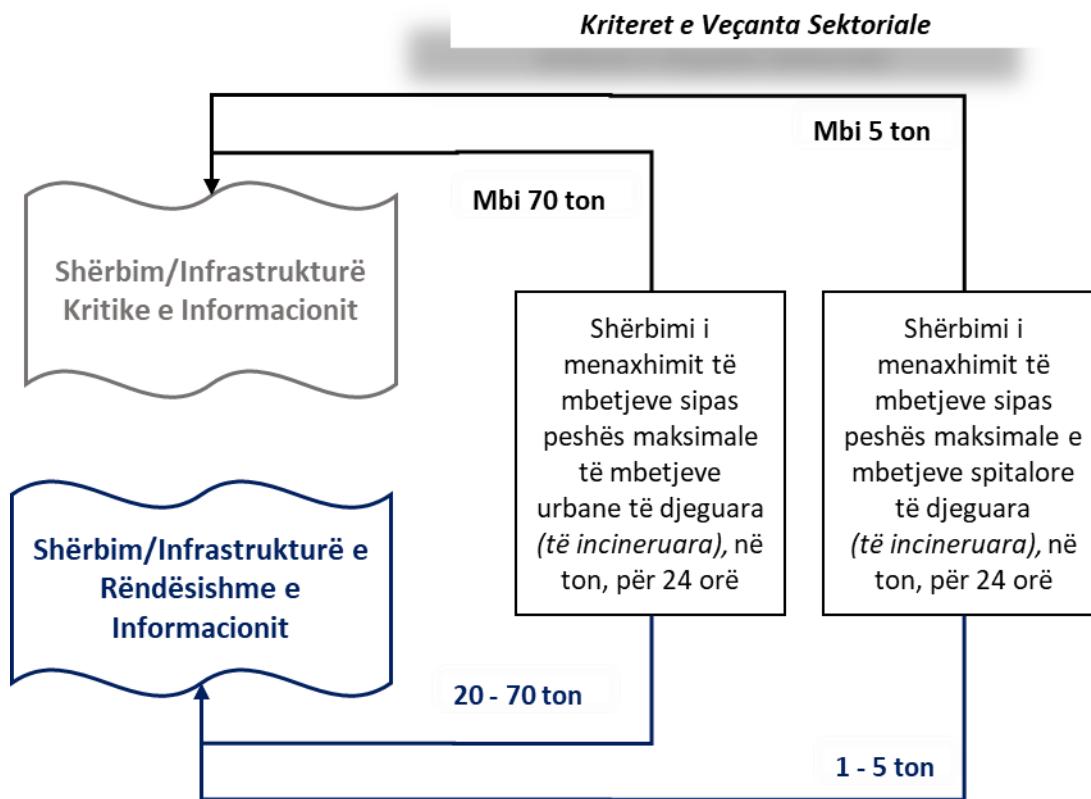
Kriteret e Veçanta Sektoriale

Mbi 5 ton

Mbi 70 ton

Shërbim/Infrastrukturë Kritike e Informacionit

Shërbimi i menaxhimit të mbetjeve sipas peshës maksimale të mbetjeve urbane të djeguara *(të incineruara)*, në ton, për 24 orë

Shërbimi i menaxhimit të mbetjeve sipas peshës maksimale e mbetjeve spitalore të djeguara *(të incineruara)*, në ton, për 24 orë

Shërbim/Infrastrukturë e Rëndësishme e Informacionit

20 - 70 ton

1 - 5 ton